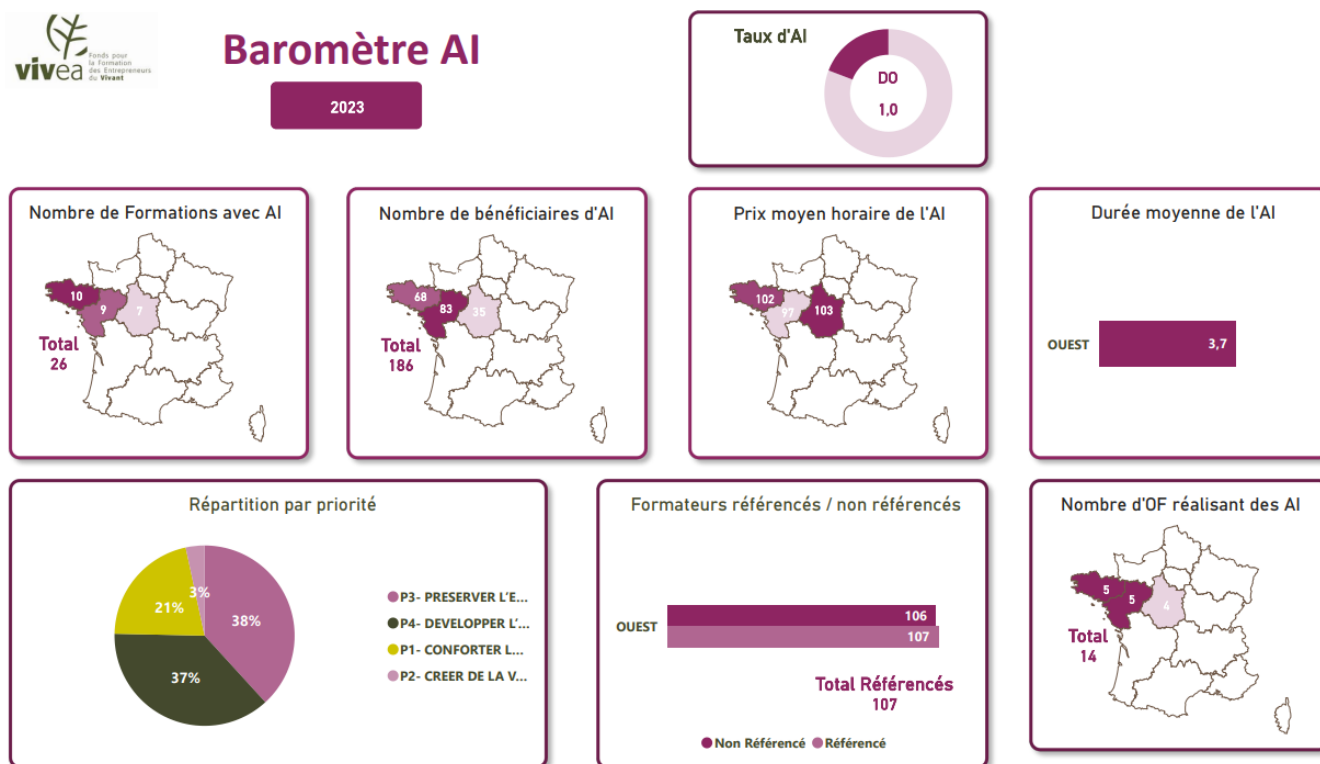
vivea Fonds pour la Formation des Entrepreneurs du Vivant

Baromètre AI

2023

Taux d'AI

DO

1,0

Nombre de Formations avec AI

10
9
7

Total
26

Nombre de bénéficiaires d'AI

68
83
35

Total
186

Prix moyen horaire de l'AI

102
97
103

Durée moyenne de l'AI

OUEST
3,7

Répartition par priorité

3%
21%
38%
37%

P3- PRESERVER L'E...
P4- DEVELOPPER L'...
P1- CONFORTER L...
P2- CREER DE LA V...

Formateurs référencés / non référencés

OUEST
106
107

Total Référencés
107

Non Référencé
Référencé

Nombre d'OF réalisant des AI

5
5
4

Total
14